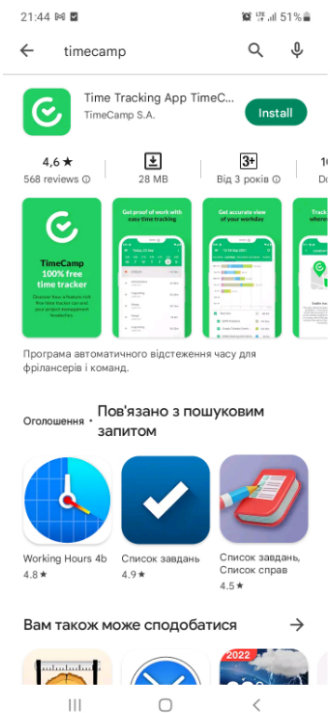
21:44 51%

timecamp

Time Tracking App TimeC...
TimeCamp S.A.

Install

4,6 ★
568 reviews ⓘ

28 MB

3+
Від 3 років ⓘ

TimeCamp
100% free
time tracker

Get proof of work with easy time tracking

Get accurate view of your workday

Track

Програма автоматичного відстеження часу для фрілансерів і команд.

Оголошення · Пов'язано з пошуковим запитом

Working Hours 4b
4.8 ★

Список завдань
4.9 ★

Список завдань, Список справ
4.5 ★

Вам також може сподобатися

2022